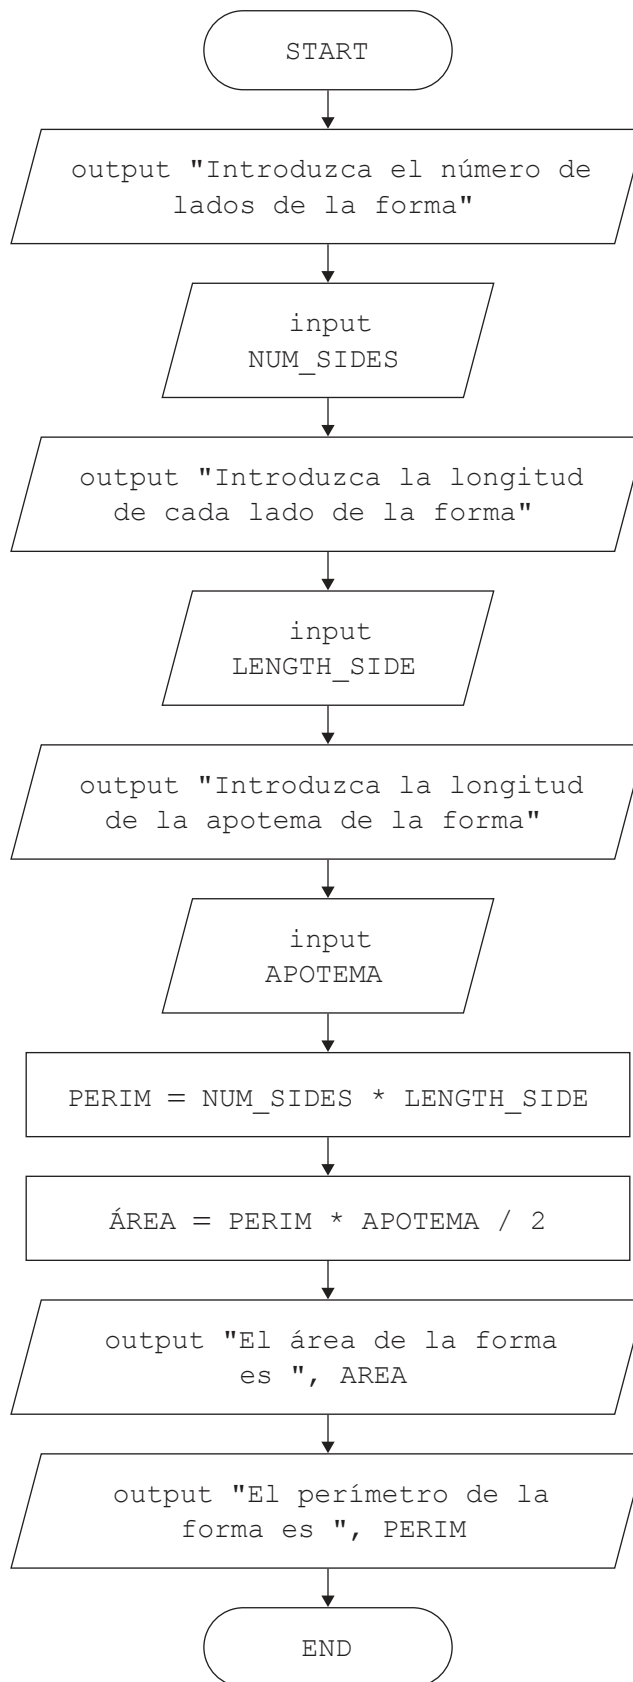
START

output "Introduzca el número de lados de la forma"

input
NUM_SIDES

output "Introduzca la longitud de cada lado de la forma"

input
LENGTH_SIDE

output "Introduzca la longitud de la apotema de la forma"

input
APOTEMA

PERIM = NUM_SIDES * LENGTH_SIDE

ÁREA = PERIM * APOTEMA / 2

output "El área de la forma es ", AREA

output "El perímetro de la forma es ", PERIM

END